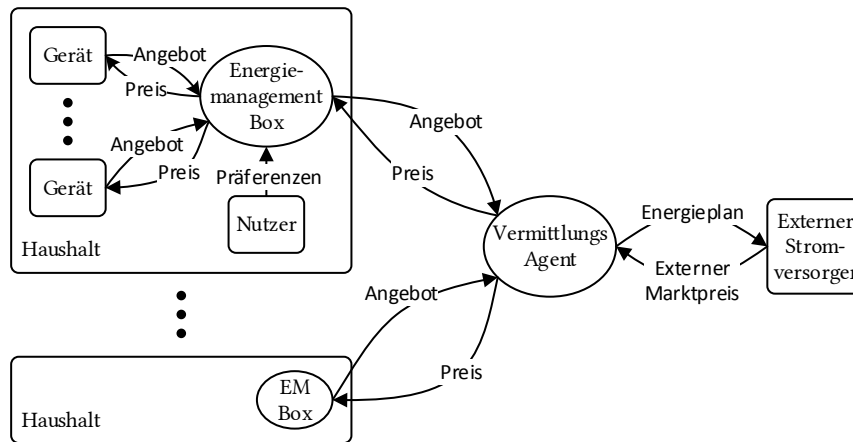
Gerät

Angebot

Preis

Energiemanagement Box

Angebot

Preis

Gerät

Präferenzen

Nutzer

Haushalt

Angebot

Preis

Vermittlungs Agent

Energieplan

Externer Marktpreis

Externer Stromversorger

Angebot

Preis

EM Box

Haushalt